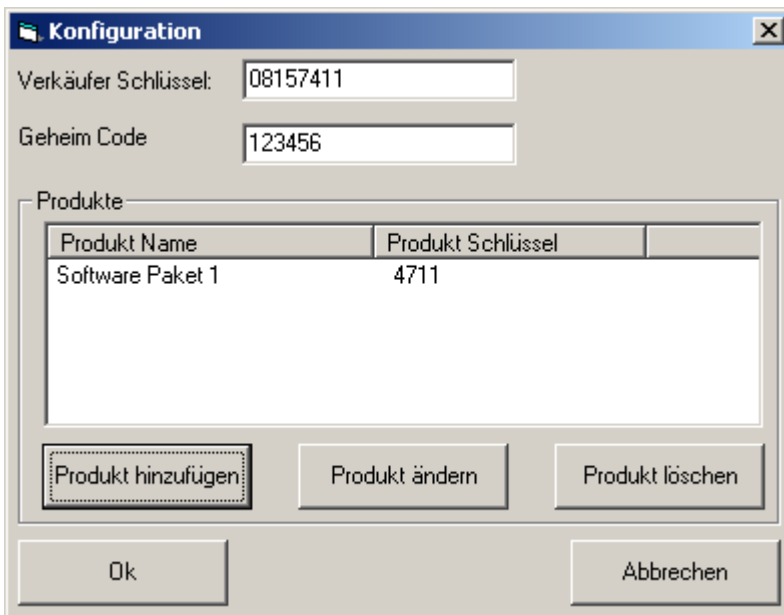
Konfiguration

Verkäufer Schlüssel: 08157411

Geheim Code 123456

Produkte

| Produkt Name | Produkt Schlüssel |
|---|---|
| Software Paket 1 | 4711 |

Produkt hinzufügen

Produkt ändern

Produkt löschen

Ok

Abbrechen